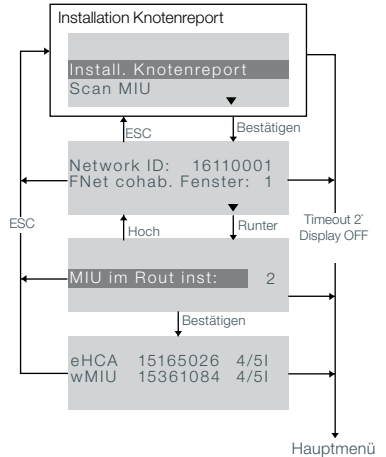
Installation Knotenreport

Install. Knotenreport
Scan MIU

ESC

Bestätigen

Network ID: 16110001
FNet cohab. Fenster: 1

ESC

Hoch

Runter

Timeout 2'
Display OFF

MIU im Rout inst: 2

Bestätigen

eHCA 15165026 4/5l
wMIU 15361084 4/5l

Hauptmenü